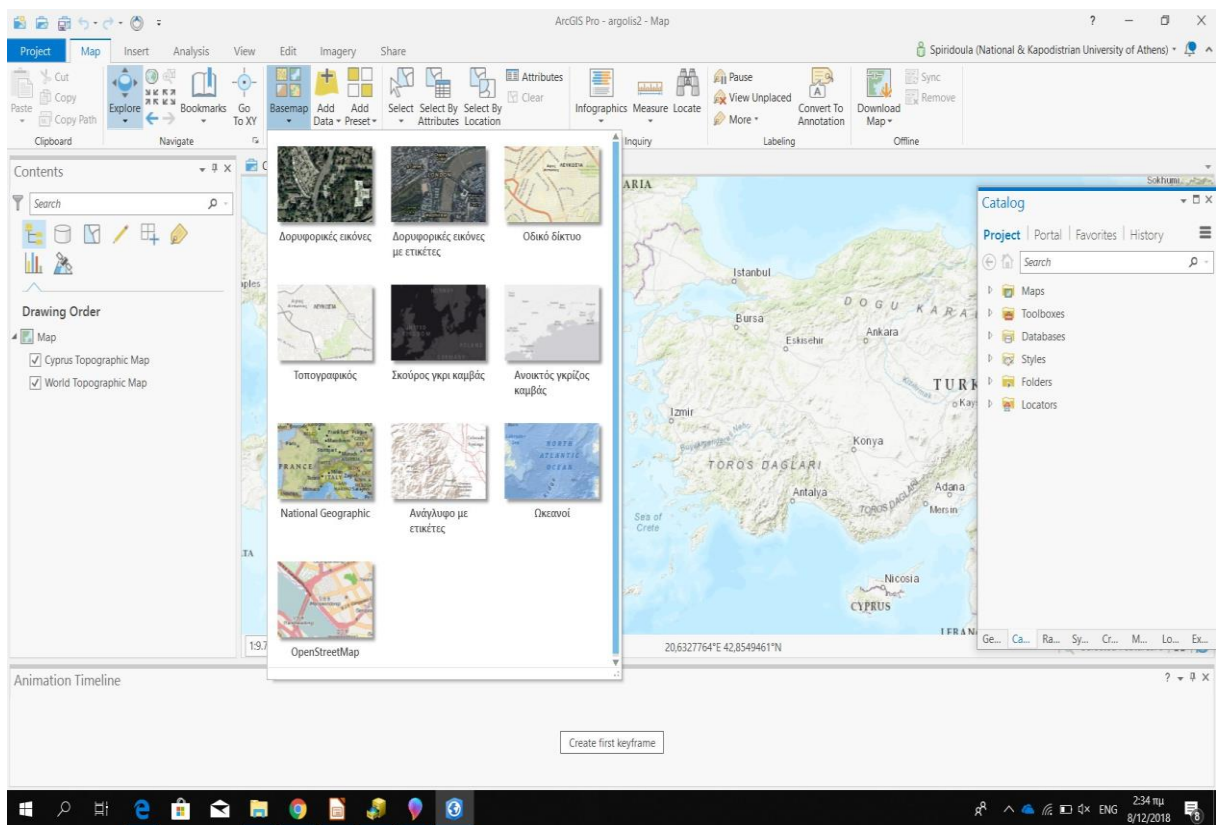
ArcGIS Pro - argolis2 - Map

? — □ X

Project Map Insert Analysis View Edit Imagery Share

Spiridoula (National & Kapodistrian University of Athens) ▾

Cut
Copy
Paste
Copy Path
Clipboard

Explore
Bookmarks
Go To XY
Navigate

Basemap
Add Data ▾
Add Preset ▾

Select
Select By Attributes
Select By Location
Attributes
Clear

Infographics
Measure
Locate
Inquiry

Pause
View Unplaced
More ▾
Convert To Annotation
Labeling

Download Map ▾
Sync
Remove
Offline

Contents

Search

Drawing Order

Map
Cyprus Topographic Map
World Topographic Map

Δορυφορικές εικόνες
Δορυφορικές εικόνες με ετικέτες
Οδικό δίκτυο
Τοπογραφικός
Σκούρος γκρι καμβάς
Ανοικτός γκρίζος καμβάς
National Geographic
Ανάγλυφο με ετικέτες
Ωκεανοί
OpenStreetMap

ARIA
Istanbul
Bursa
Eskisehir
Ankara
DOGU KARA
TURK
Kay
Izmir
Konya
TOROS DAGLARI
Antalya
Adana
Mersin
Sea of Crete
Nicosia
CYPRUS
LEBAN
Sokhumi

1:9.7
20,6327764°E 42,8549461°N

Catalog

Project | Portal | Favorites | History

Search

Maps
Toolboxes
Databases
Styles
Folders
Locators

Ge... Ca... Ra... Sy... Cr... M... Lo... Ex...

Animation Timeline

Create first keyframe

ENG 2:34 πμ 8/12/2018